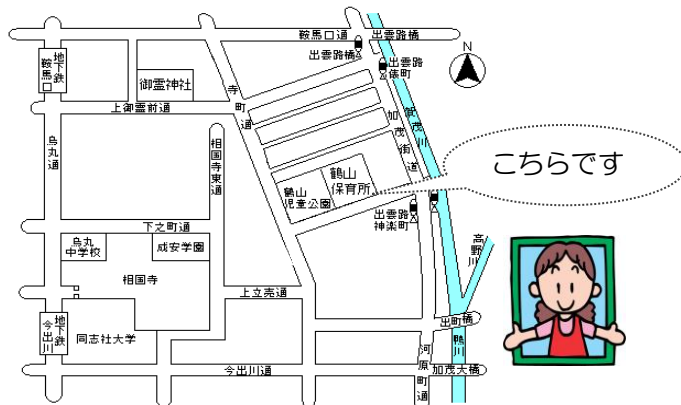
鞍馬口通
出雲路橋
出雲路橋
出雲路俵町
N
地下鉄鞍馬口
御霊神社
寺町通
上御霊前通
加茂街道
賀茂川
烏丸通
相国寺東通
こちらです
鶴山保育所
鶴山児童公園
出雲路神楽町
高野川
下之町通
烏丸中学校
成安学園
相国寺
上立売通
地下鉄今出川
同志社大学
出町橋
河原町通
鴨川
今出川通
加茂大橋